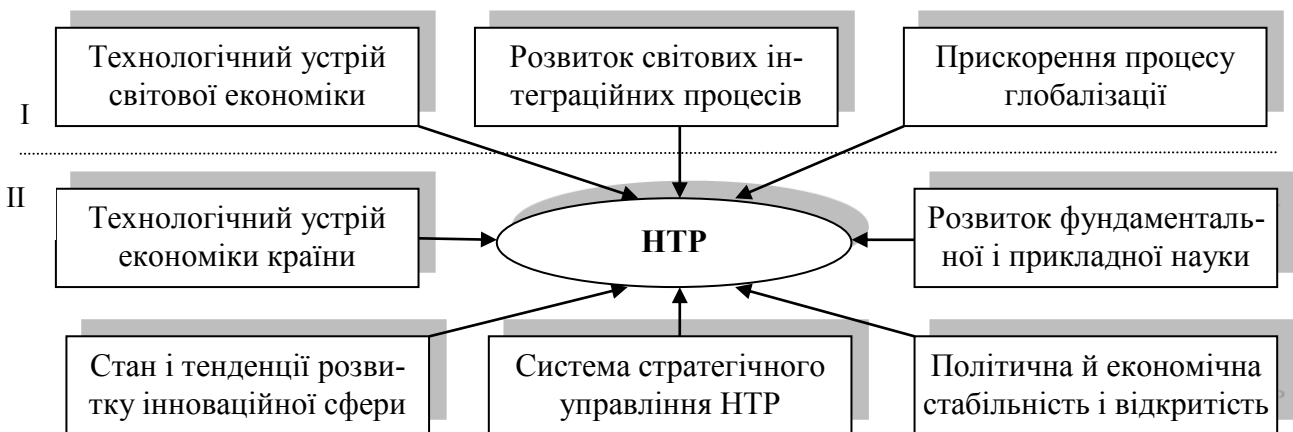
Технологічний устрій світової економіки

Розвиток світових інтеграційних процесів

Прискорення процесу глобалізації

I

II

Технологічний устрій економіки країни

НТР

Розвиток фундаментальної і прикладної науки

Стан і тенденції розвитку інноваційної сфери

Система стратегічного управління НТР

Політична й економічна стабільність і відкритість